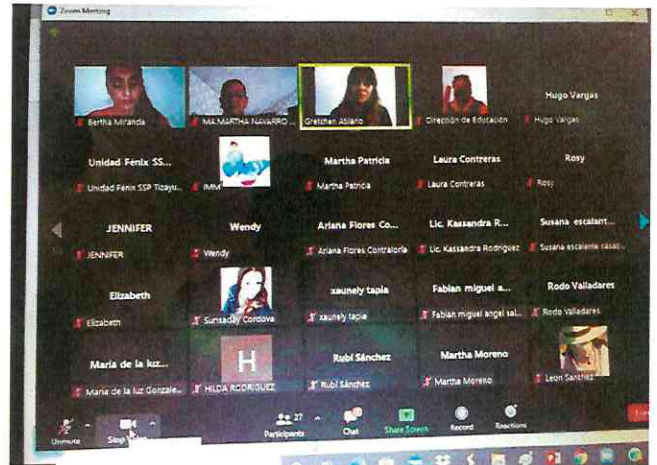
Zoom Meeting

Bertha Miranda

MA MARTHA NAVARRO

Gretchen Abiano

Dirección de Educación

Hugo Vargas
Hugo Vargas

Unidad Fénix SS...
Unidad Fénix SSP Tizayu...

IMM

Martha Patricia
Martha Patricia

Laura Contreras
Laura Contreras

Rosy
Rosy

JENNIFER
JENNIFER

Wendy
Wendy

Ariana Flores Co...
Ariana Flores Contraloría

Lic. Kassandra R...
Lic. Kassandra Rodriguez

Susana escalant...
Susana escalante casas

Elizabeth
Elizabeth

Sunsaday Cordova

xaunely tapia
xaunely tapia

Fabian miguel a...
Fabian miguel angel sal...

Rodo Valladares
Rodo Valladares

Maria de la luz...
Maria de la luz Gonzale...

H
HILDA RODRIGUEZ

Rubí Sánchez
Rubí Sánchez

Martha Moreno
Martha Moreno

Leon Sanchez

Unmute

Stop Video

27
Participants

Chat

Share Screen

Record

Reactions